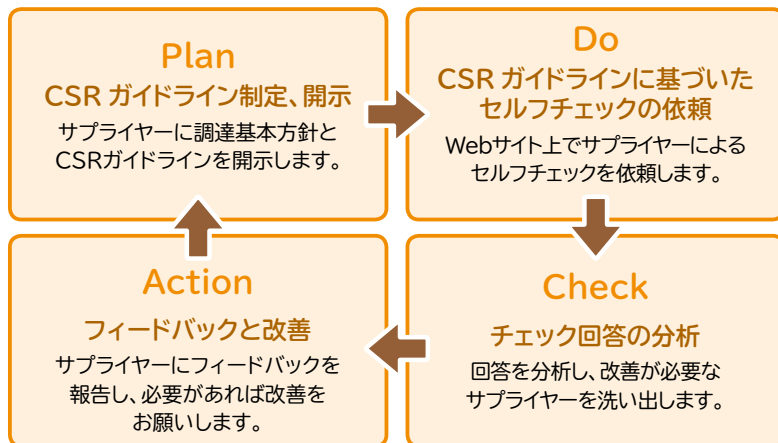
Plan
CSR ガイドライン制定、開示
サプライヤーに調達基本方針とCSRガイドラインを開示します。

Do
CSR ガイドラインに基づいたセルフチェックの依頼
Webサイト上でサプライヤーによるセルフチェックを依頼します。

Check
チェック回答の分析
回答を分析し、改善が必要なサプライヤーを洗い出します。

Action
フィードバックと改善
サプライヤーにフィードバックを報告し、必要があれば改善をお願いします。